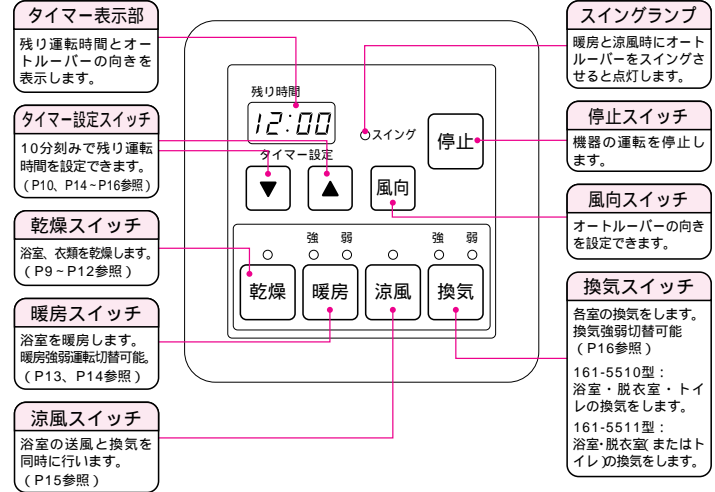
タイマー表示部

残り運転時間とオートルーバーの向きを表示します。

タイマー設定スイッチ

10分刻みで残り運転時間を設定できます。(P10、P14~P16参照)

乾燥スイッチ

浴室、衣類を乾燥します。(P9~P12参照)

暖房スイッチ

浴室を暖房します。暖房強弱運転切替可能。(P13、P14参照)

涼風スイッチ

浴室の送風と換気を同時に行います。(P15参照)

残り時間

12:00

タイマー設定

▼ ▲

スイング

停止

風向

強 弱

強 弱

乾燥 暖房 涼風 換気

スイングランプ

暖房と涼風時にオートルーバーをスイングさせると点灯します。

停止スイッチ

機器の運転を停止します。

風向スイッチ

オートルーバーの向きを設定できます。

換気スイッチ

各室の換気をします。換気強弱切替可能(P16参照)

161-5510型:浴室・脱衣室・トイレの換気をします。

161-5511型:浴室・脱衣室(またはトイレ)の換気をします。